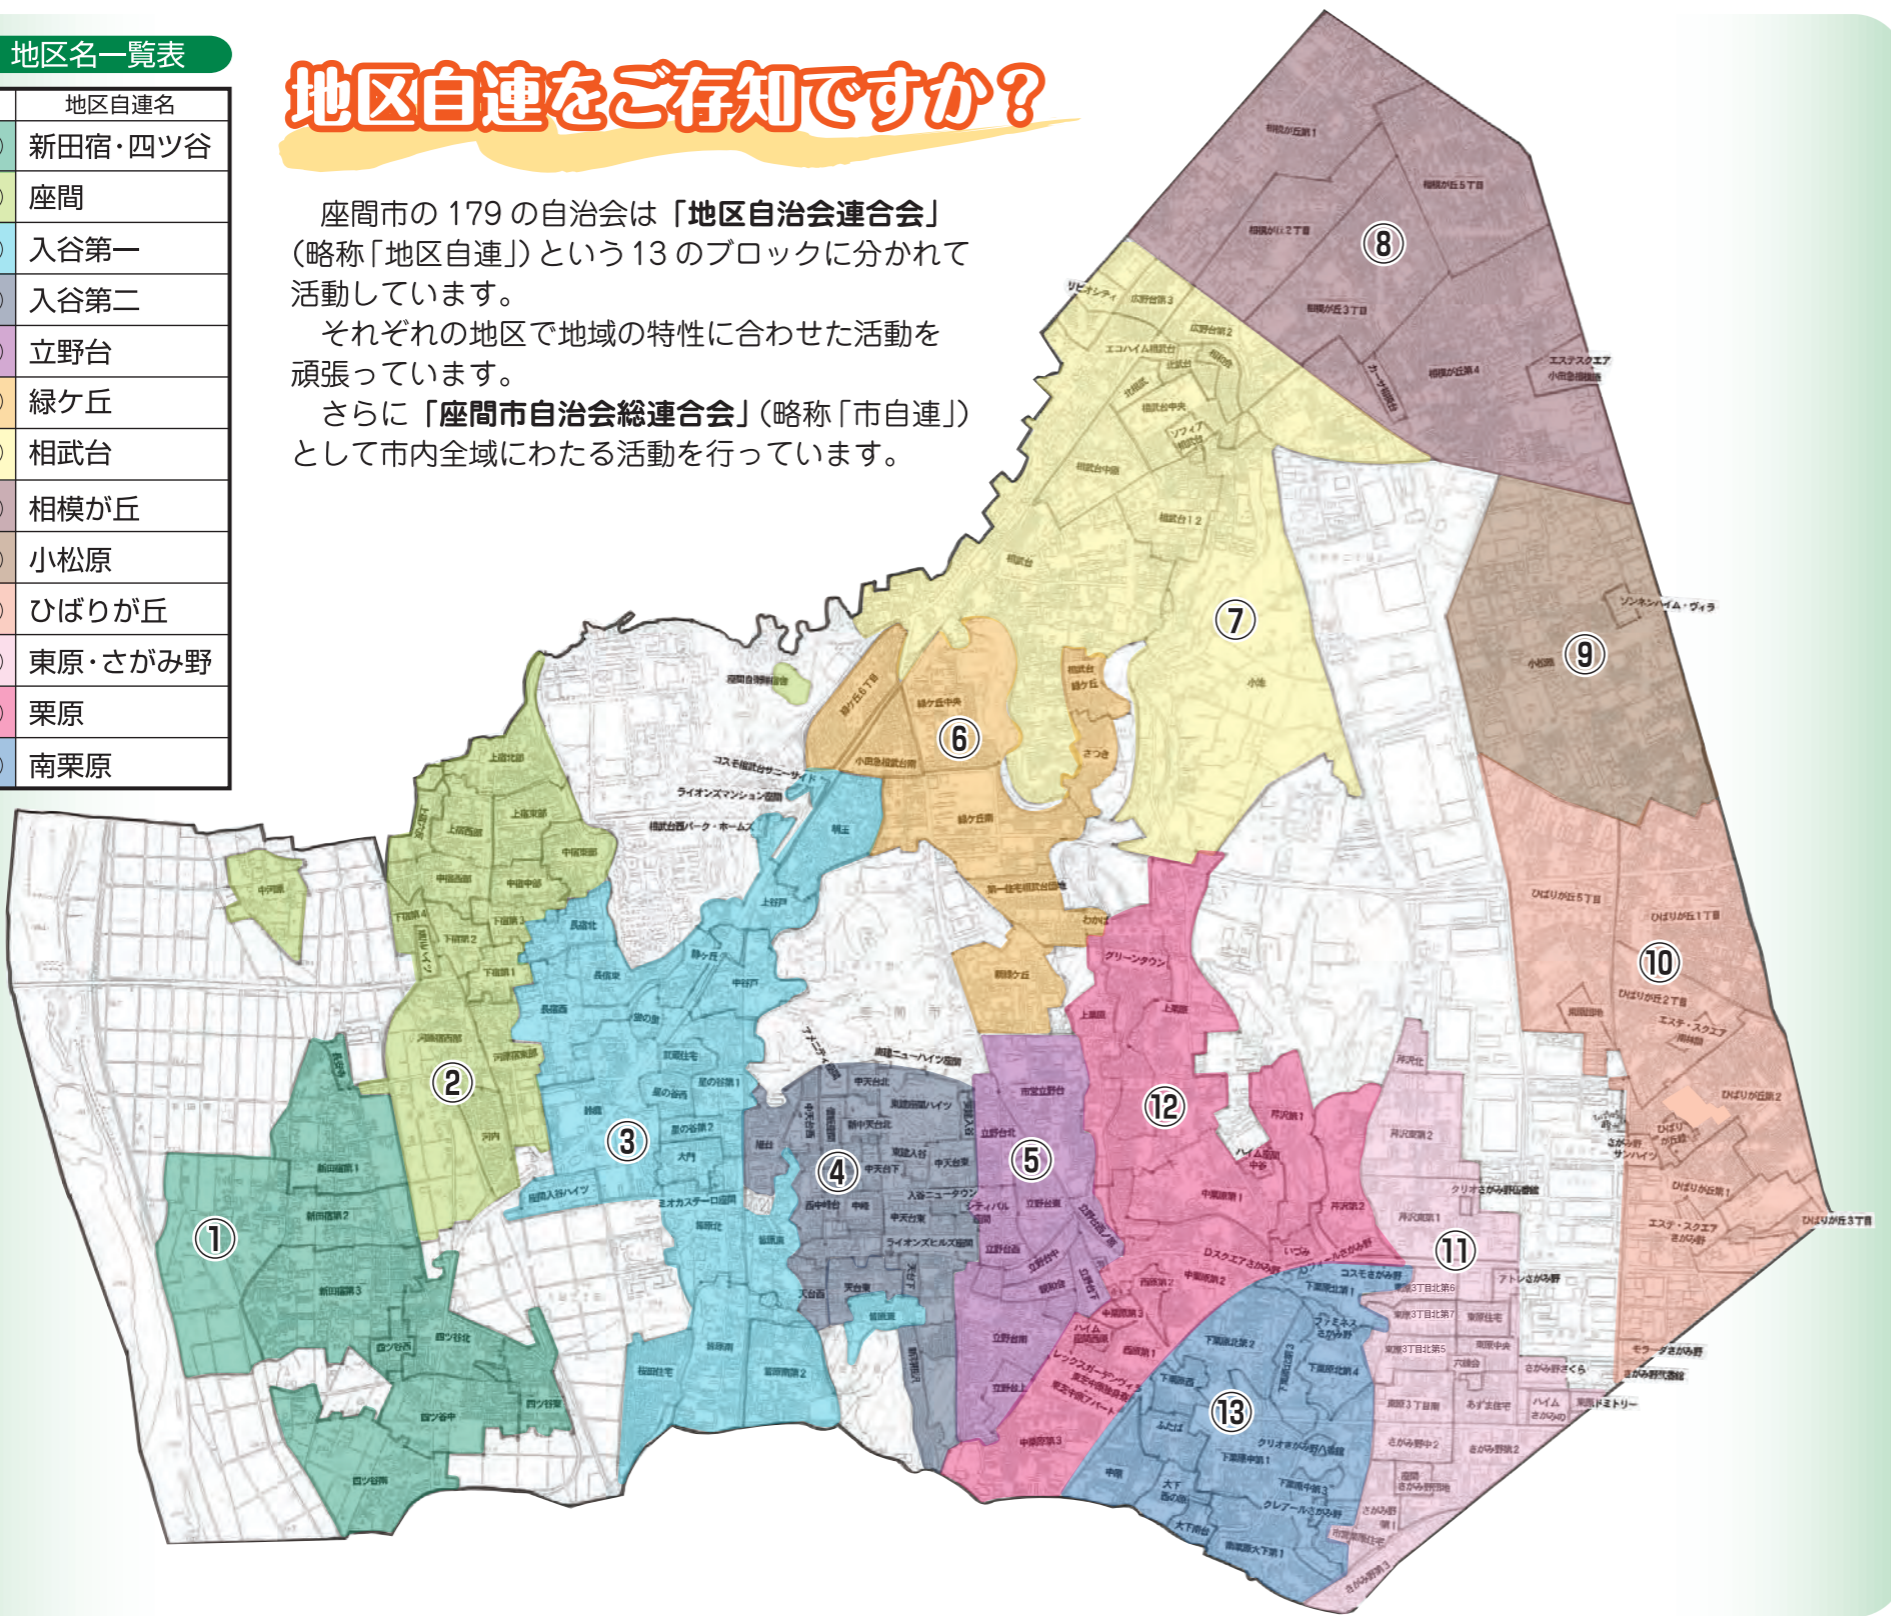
地区名一覧表

| 地区自連名 |
|---|
| 新田宿・四ツ谷 |
| 座間 |
| 入谷第一 |
| 入谷第二 |
| 立野台 |
| 緑ケ丘 |
| 相武台 |
| 相模が丘 |
| 小松原 |
| ひばりが丘 |
| 東原・さがみ野 |
| 栗原 |
| 南栗原 |

地区自連をご存知ですか？

座間市の 179 の自治会は「地区自治会連合会」（略称「地区自連」）という 13 のブロックに分かれて活動しています。

それぞれの地区で地域の特性に合わせた活動を頑張っています。

さらに「座間市自治会総連合会」（略称「市自連」）として市内全域にわたる活動を行っています。

①
②
③
④
⑤
⑥
⑦
⑧
⑨
⑩
⑪
⑫
⑬

相模が丘1
相模が丘5丁目
相模が丘2丁目
相模が丘3丁目
相模が丘4
エステスクエア小田急相模原
リビオシティ
広野台第3
広野台第2
エコハイム相武台
相武台中央
ソフィア相武台
相武台中部
相武台1 2
相武台
小池
ゾンネンハイム・ヴィラ
小松原
緑ケ丘6丁目
緑ケ丘中央
相武台緑ケ丘
小田急相武台
緑ケ丘西
さつき
第一住宅相武台団地
わかば
緑ケ丘
グリーンタウン
上栗原
ひばりが丘5丁目
ひばりが丘1丁目
ひばりが丘2丁目
エステ・スクエア
ひばりが丘第2
ひばりが丘1
ひばりが丘3丁目
エステ・スクエアさがみ野
上宿北部
上宿西部
上宿東部
中宿東部
中宿西部
中宿中部
下宿第4
下宿第2
下宿第3
下宿第1
河原宿西部
河原宿東部
河内
中河原
新田宿第1
新田宿第2
新田宿第3
四ツ谷北
四ツ谷西
四ツ谷中
四ツ谷東
四ツ谷南
コスモ相武台サニーサイド
ライオンズマンション座間
相武台西パーク・ホームズ
明王
上谷戸
長宿北
長宿東
長宿西
中谷戸
星の谷
芹沢住宅
星の谷第1
星の谷西
星の谷第2
大門
鈴鹿
座間入谷ハイツ
ネオカステーロ座間
鈴鹿北
鈴鹿南
桜田住宅
鈴鹿南
鈴鹿南第2
座間ニューハイツ座間
中天台北
東原団地ハイツ
新中天台北
東原入谷
中天台下
入谷ニュータウン
西中天台
中央
中天台東
ライオンズヒルズ座間
天台東
天台南
市営立野台
立野台北
立野台東
シティパル座間
立野台西
立野台中
立野台下
立野台南
立野台上
芹沢北
芹沢第1
芹沢第2
ハイム座間中央
中原第1
中原第2
中原第3
Dスクエアさがみ野
レックスガーデンヴィラ
下栗原北第1
下栗原北第2
下栗原北第4
下栗原西
ふたば
クリオさがみ野八番館
下栗原中第1
下栗原中第3
クレアールさがみ野
大下西の原
大下新田
南栗原大下第1
芹沢第2
芹沢第1
クリオさがみ野弐番館
アトレさがみ野
コスモさがみ野
東原3丁目北第6
東原3丁目北第7
東原3丁目北第5
東原中央
六番会
さがみ野さくら
東原3丁目南
あずま住宅
ハイムさがみの
東原ドミトリー
さがみ野中2
さがみ野第2
モラージュさがみ野
さがみ野西
さがみ野第1
さがみ野第3